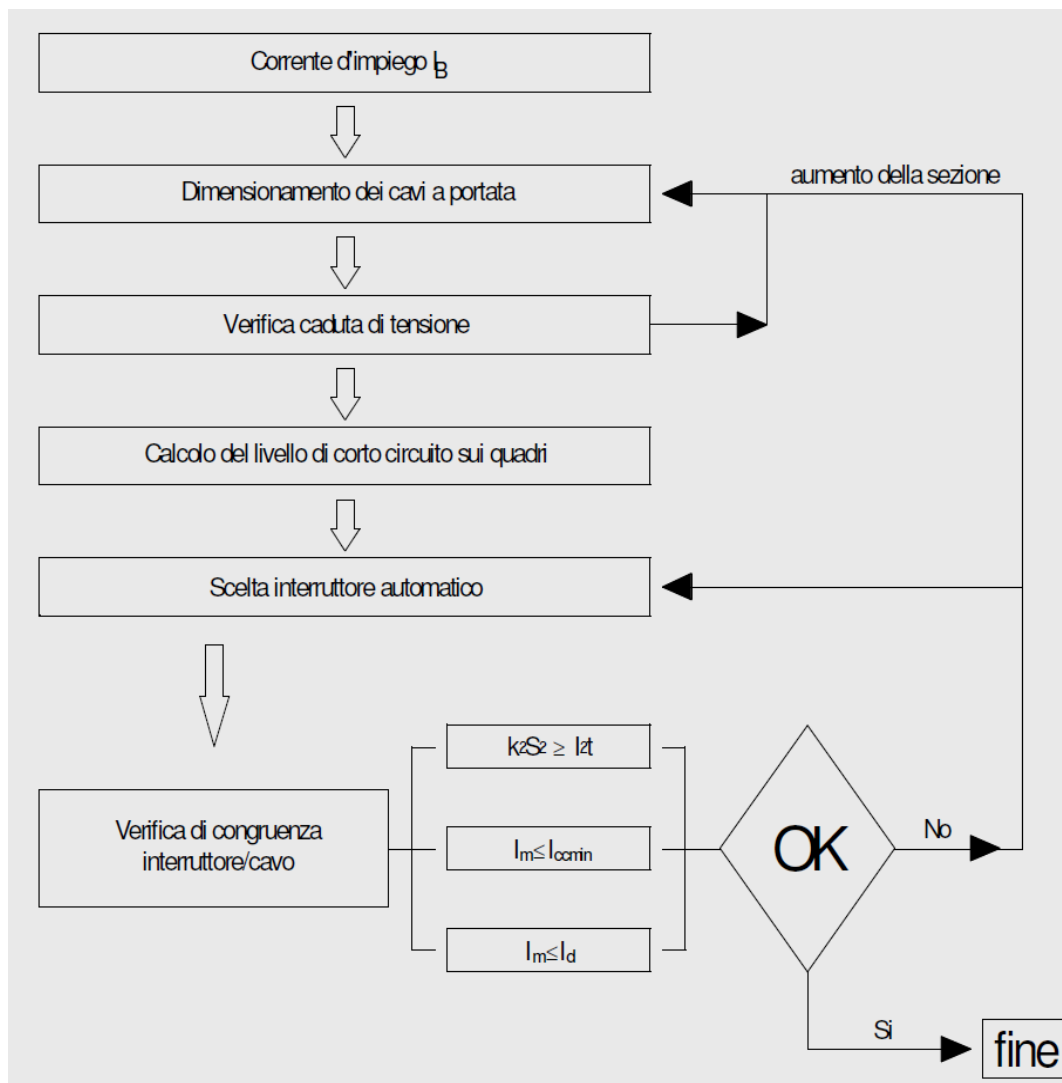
Corrente d'impiego $I_B$

aumento della sezione

Dimensionamento dei cavi a portata

Verifica caduta di tensione

Calcolo del livello di corto circuito sui quadri

Scelta interruttore automatico

Verifica di congruenza interruttore/cavo

$k^2S^2 \geq I^2t$

$I_m \leq I_{ccmin}$

$I_m \leq I_d$

OK

No

Si

fine